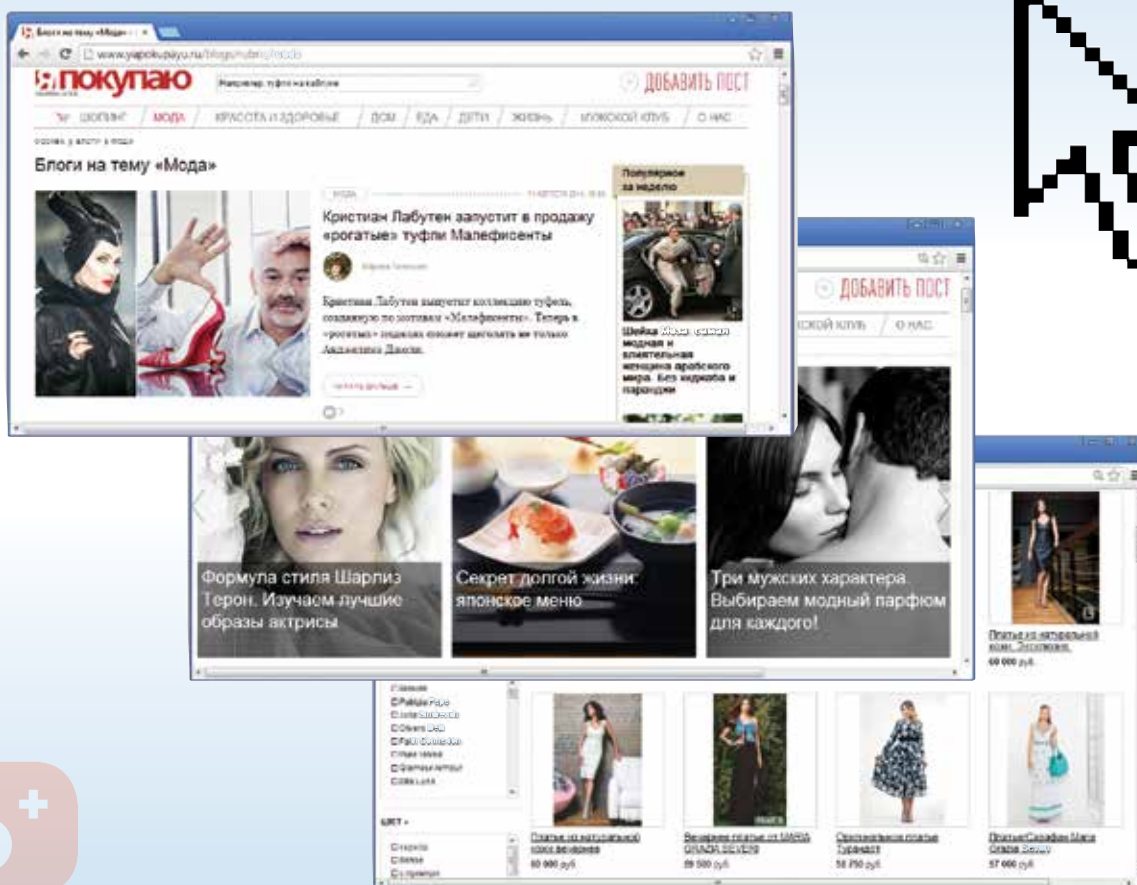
Блоги на тему «Мода»

www.yapokupayu.ru/blogs/rubric/moda

Я покупаю

Например: туфли на каблуке

ДОБАВИТЬ ПОСТ

ШОПИНГ | МОДА | КРАСОТА И ЗДОРОВЬЕ | ДОМ | ЕДА | ДЕТИ | ЖИЗНЬ | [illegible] КЛУБ | О НАС

Блоги на тему «Мода»

МОДА

Кристиан Лабутен запустит в продажу «рогатые» туфли Малефисенты

Кристиан Лабутен выпустит коллекцию туфель, созданную по мотивам «Малефисенты». Теперь в «рогатых» туфлях сможет щеголять не только Анджелина Джоли.

ЧИТАТЬ ДАЛЬШЕ

Популярное за неделю

Шейха Моза: самая модная и влиятельная женщина арабского мира. Без хиджаба и паранджи

ДОБАВИТЬ ПОСТ

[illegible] КЛУБ | О НАС

Формула стиля Шарлиз Терон. Изучаем лучшие образы актрисы

Секрет долгой жизни: японское меню

Три мужских характера. Выбираем модный парфюм для каждого!

Платье из натуральной кожи. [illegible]
60 000 руб.

ЦВЕТ

Платье из натуральной кожи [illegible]
60 000 руб.

Вечернее платье от MARIA GRAZIA SEVERI
59 500 руб.

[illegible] платье Турандот
52 750 руб.

Платье-Сарафан Maria Grazia Severi
57 000 руб.